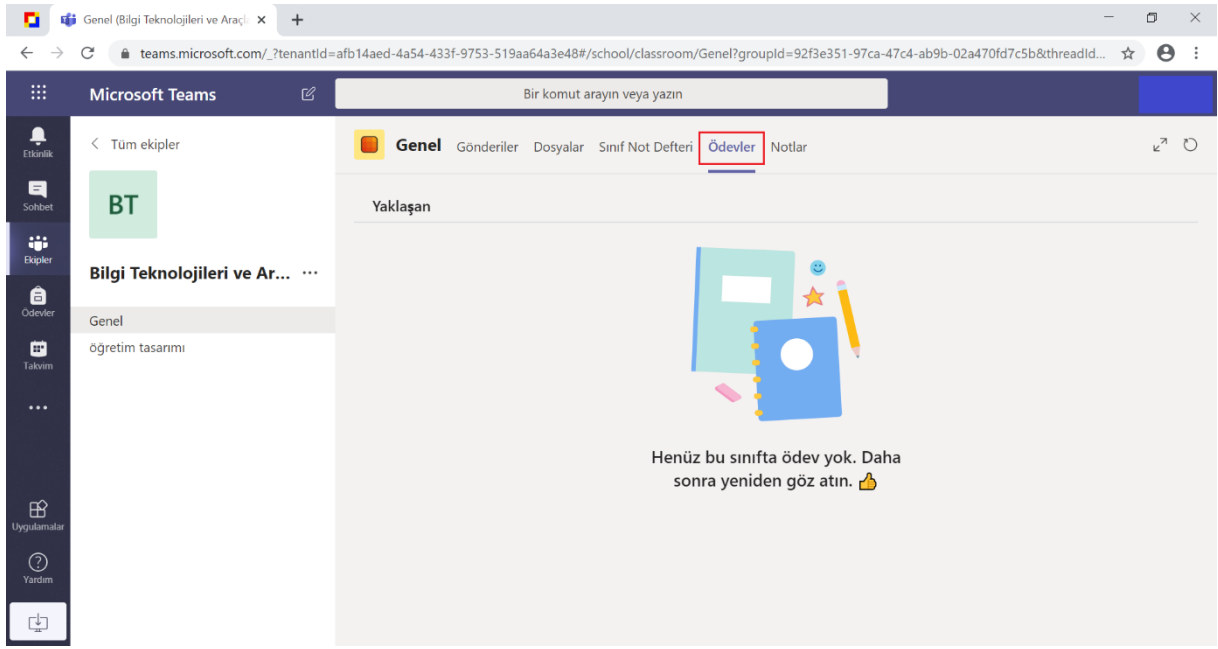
Genel (Bilgi Teknolojileri ve Araçl ×
+
teams.microsoft.com/_?tenantId=afb14aed-4a54-433f-9753-519aa64a3e48#/school/classroom/Genel?groupId=92f3e351-97ca-47c4-ab9b-02a470fd7c5b&threadId...

Microsoft Teams
Bir komut arayın veya yazın

Etkinlik
Sohbet
Ekipler
Ödevler
Takvim
...
Uygulamalar
Yardım

< Tüm ekipler
BT
Bilgi Teknolojileri ve Ar... ···
Genel
öğretim tasarımı

Genel Gönderiler Dosyalar Sınıf Not Defteri Ödevler Notlar

Yaklaşan

Henüz bu sınıfta ödev yok. Daha sonra yeniden göz atın. 👍